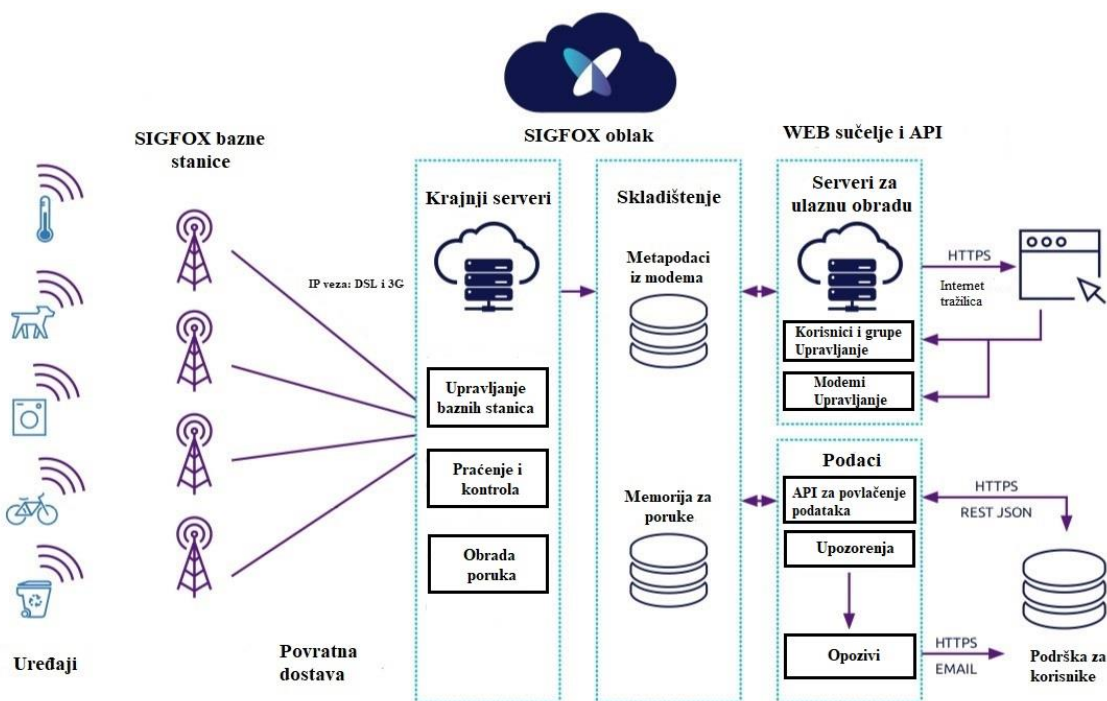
SIGFOX oblak

SIGFOX bazne stanice

WEB sučelje i API

Krajnji serveri

Skladištenje

Serveri za ulaznu obradu

IP veza: DSL i 3G

Metapodaci iz modema

HTTPS

Internet tražilica

Korisnici i grupe Upravljanje

Modemi Upravljanje

Upravljanje baznih stanica

Praćenje i kontrola

Obrada poruka

Memorija za poruke

Podaci

API za povlačenje podataka

HTTPS

REST JSON

Upozorenja

Opozivi

HTTPS

EMAIL

Uređaji

Povratna dostava

Podrška za korisnike